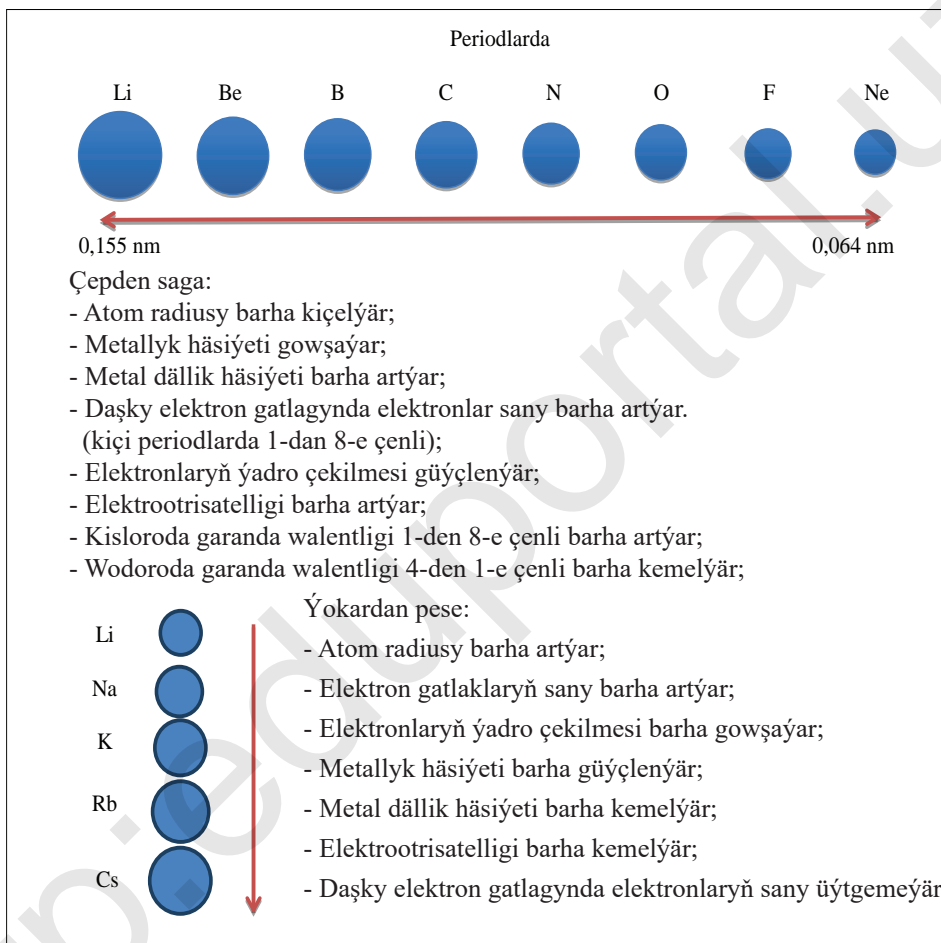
Periodlarda

Li Be B C N O F Ne

0,155 nm 0,064 nm

Çepden saga:
- Atom radiusy barha kiçelýär;
- Metallyk häsiýeti gowşaýar;
- Metal dällik häsiýeti barha artýar;
- Daşky elektron gatlagynda elektronlar sany barha artýar. (kiçi periodlarda 1-dan 8-e çenli);
- Elektronlaryň ýadro çekilmesi güýçlenýär;
- Elektrootrisatelligi barha artýar;
- Kisloroda garanda walentligi 1-den 8-e çenli barha artýar;
- Wodoroda garanda walentligi 4-den 1-e çenli barha kemelýär;

Li
Na
K
Rb
Cs

Ýokardan pese:
- Atom radiusy barha artýar;
- Elektron gatlaklaryň sany barha artýar;
- Elektronlaryň ýadro çekilmesi barha gowşaýar;
- Metallyk häsiýeti barha güýçlenýär;
- Metal dällik häsiýeti barha kemelýär;
- Elektrootrisatelligi barha kemelýär;
- Daşky elektron gatlagynda elektronlaryň sany üýtgemeýär

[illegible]edu portal.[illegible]